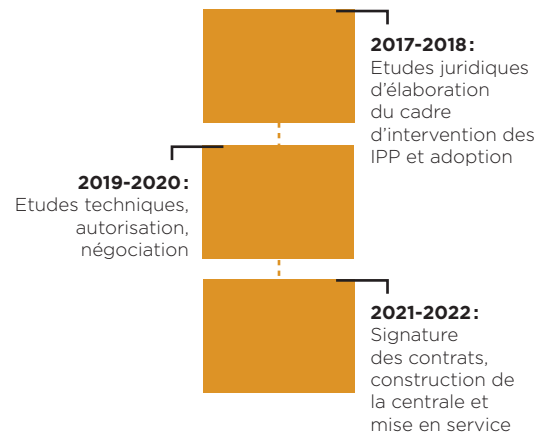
2017-2018:
Etudes juridiques d'élaboration du cadre d'intervention des IPP et adoption

2019-2020:
Etudes techniques, autorisation, négociation

2021-2022:
Signature des contrats, construction de la centrale et mise en service